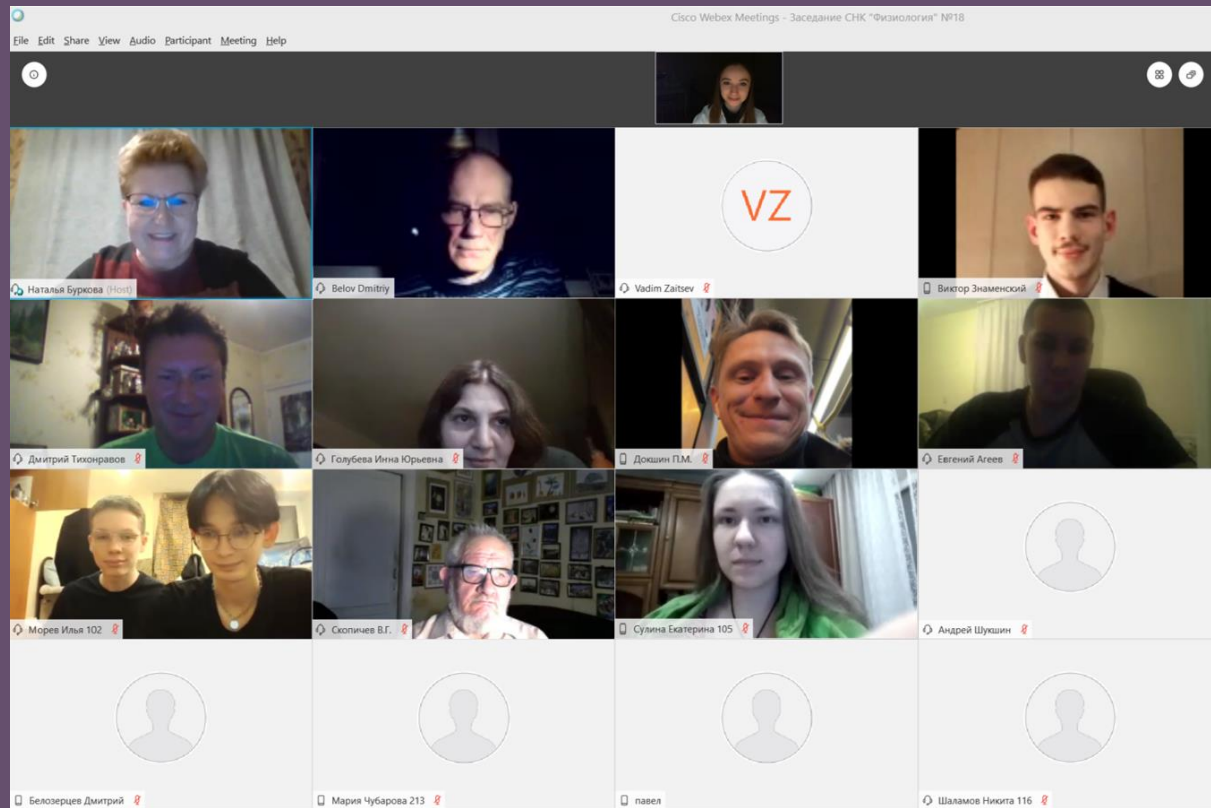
Cisco Webex Meetings - Заседание СНК "Физиология" №18

File Edit Share View Audio Participant Meeting Help

Наталья Буркова (Host)

Belov Dmitriy

VZ

Vadim Zaitsev

Виктор Знаменский

Дмитрий Тихонравов

Голубева Инна Юрьевна

Докшин П.М.

Евгений Агеев

Морев Илья 102

Скопичев В.Г.

Сулина Екатерина 105

Андрей Шукшин

Белозерцев Дмитрий

Мария Чубарова 213

павел

Шаламов Никита 116